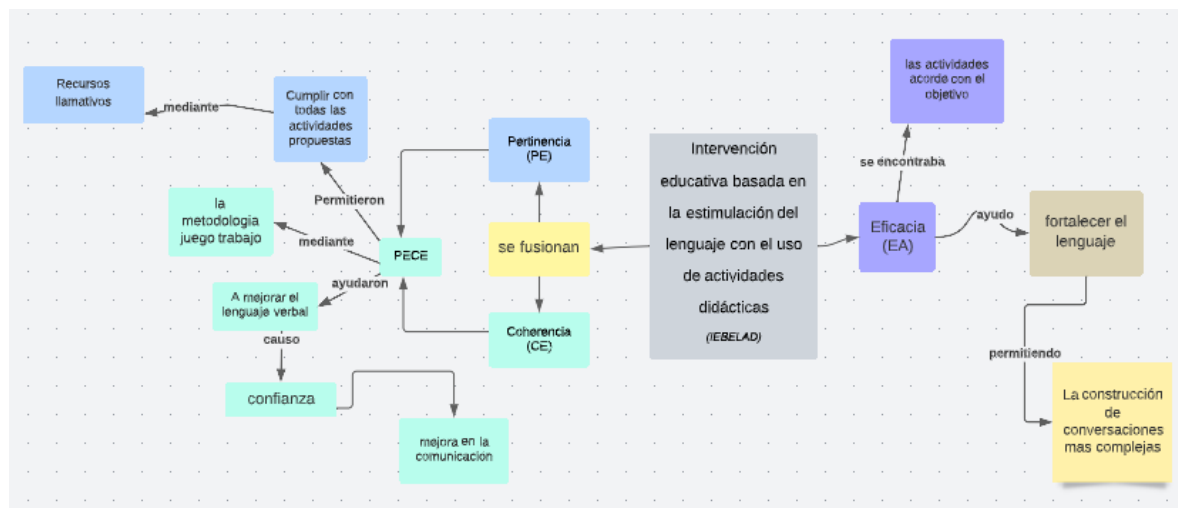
Intervención educativa basada en la estimulación del lenguaje con el uso de actividades didácticas

(IEBELAD)

se fusionan

Pertinencia (PE)

Coherencia (CE)

PECE

Permitieron

Cumplir con todas las actividades propuestas

mediante

Recursos llamativos

mediante

la metodologia juego trabajo

ayudaron

A mejorar el lenguaje verbal

causo

confianza

mejora en la comunicacion

Eficacia (EA)

se encontraba

las actividades acorde con el objetivo

ayudo

fortalecer el lenguaje

permitiendo

La construcción de conversaciones mas complejas